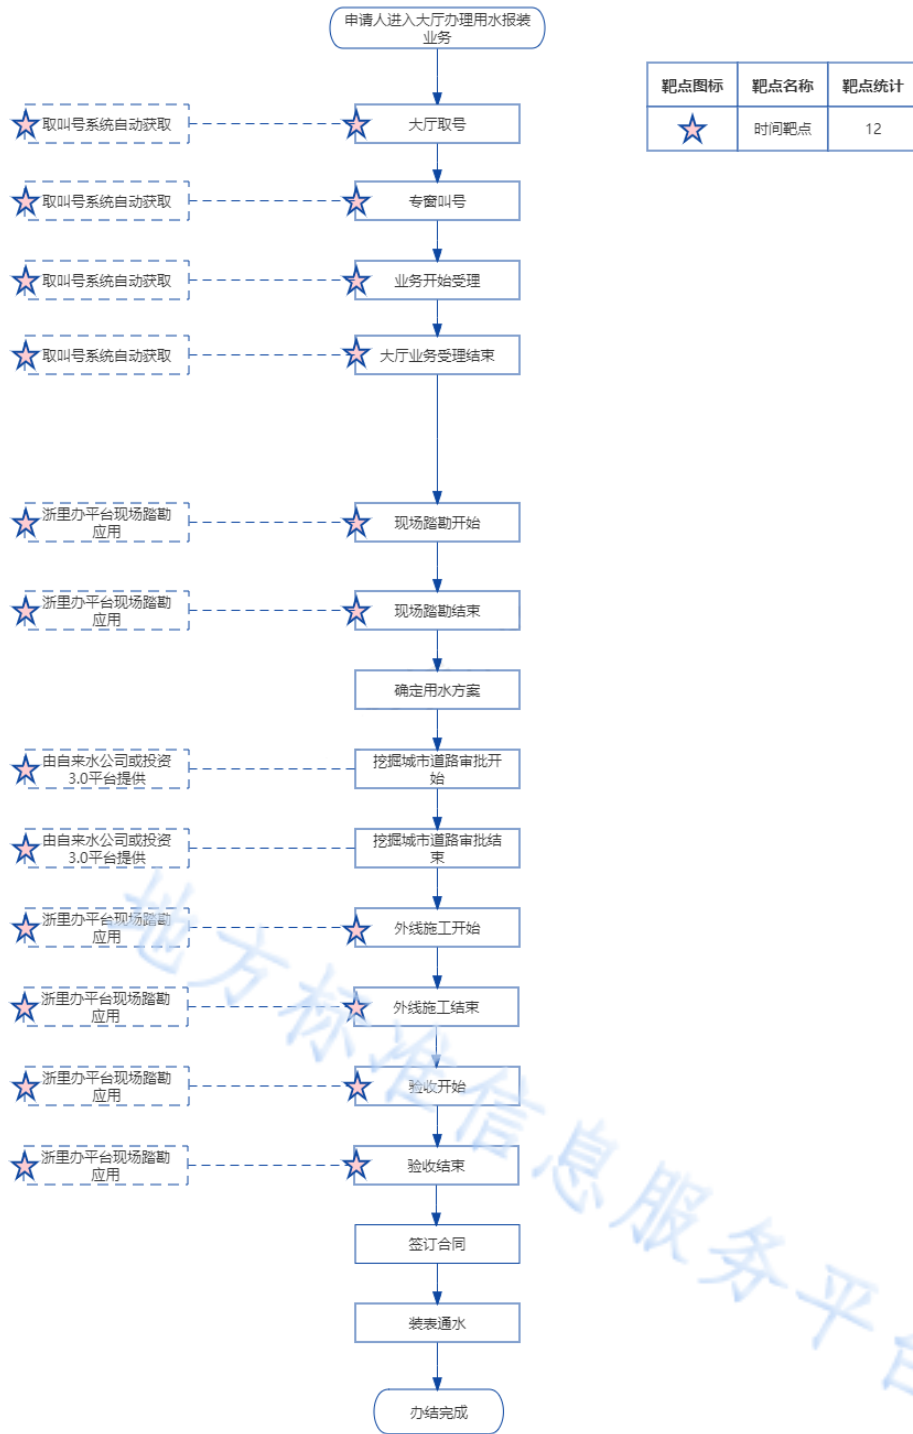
申请人进入大厅办理用水报装业务

| 靶点图标 | 靶点名称 | 靶点统计 |
|---|---|---|
| ☆ | 时间靶点 | 12 |

取叫号系统自动获取
大厅取号

取叫号系统自动获取
专窗叫号

取叫号系统自动获取
业务开始受理

取叫号系统自动获取
大厅业务受理结束

浙里办平台现场踏勘应用
现场踏勘开始

浙里办平台现场踏勘应用
现场踏勘结束

确定用水方案

由自来水公司或投资3.0平台提供
挖掘城市道路审批开始

由自来水公司或投资3.0平台提供
挖掘城市道路审批结束

浙里办平台现场踏勘应用
外线施工开始

浙里办平台现场踏勘应用
外线施工结束

浙里办平台现场踏勘应用
验收开始

浙里办平台现场踏勘应用
验收结束

签订合同

装表通水

办结完成

地方标准信息服务平台